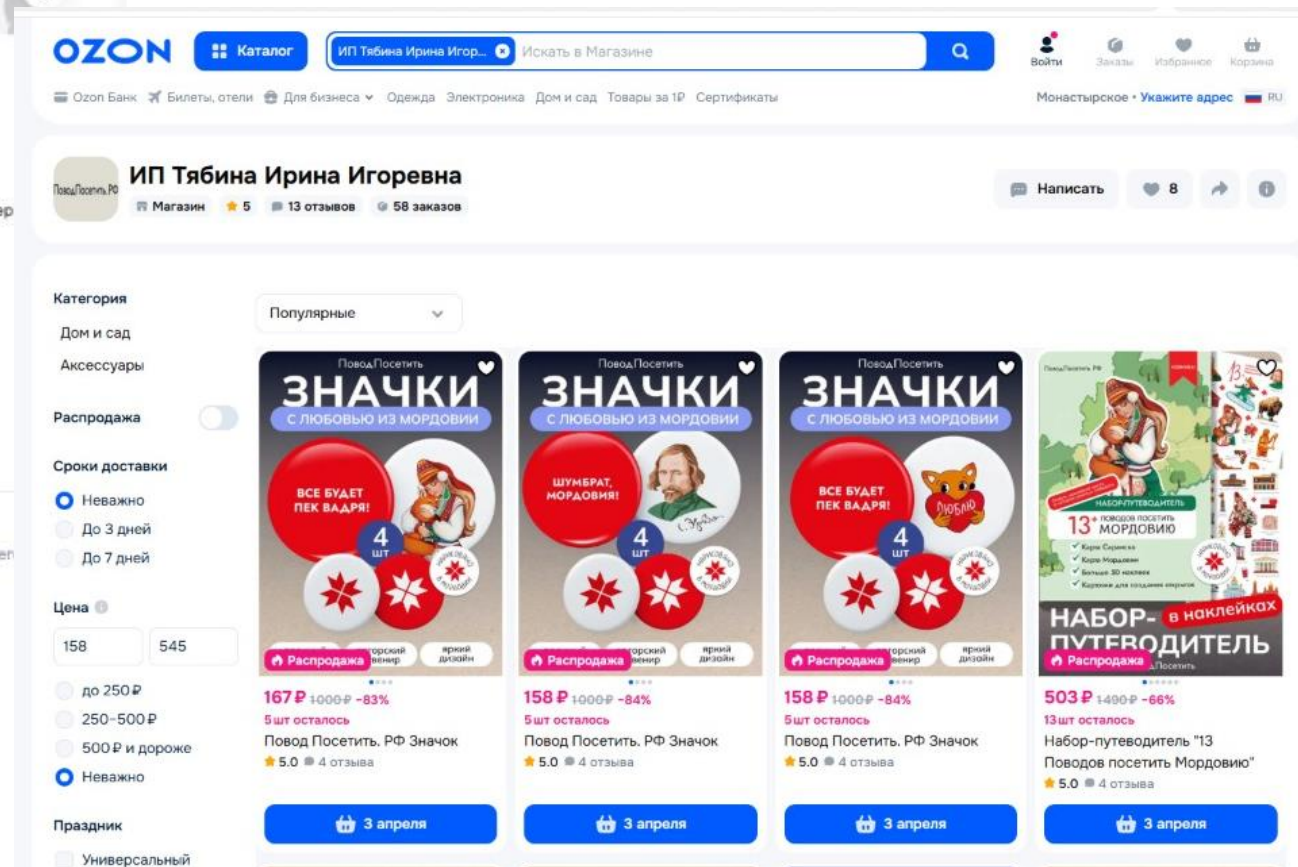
OZON Каталог ИП Тябина Ирина Игор... Искать в Магазине

Войти Заказы Избранное Корзина

Ozon Банк Билеты, отели Для бизнеса Одежда Электроника Дом и сад Товары за 1₽ Сертификаты

Монастырское • Укажите адрес RU

ПоводПосетить.РФ

ИП Тябина Ирина Игоревна

Магазин 5 13 отзывов 58 заказов

Написать 8

Категория

Дом и сад

Аксессуары

Распродажа

Сроки доставки

Неважно

До 3 дней

До 7 дней

Цена

158 545

до 250 ₽

250–500 ₽

500 ₽ и дороже

Неважно

Праздник

Универсальный

Популярные

ПоводПосетить ЗНАЧКИ С ЛЮБОВЬЮ ИЗ МОРДОВИИ ВСЕ БУДЕТ ПЕК ВАДРЯ! 4 шт

Распродажа

167 ₽ 1000 ₽ −83%

5 шт осталось

Повод Посетить. РФ Значок

5.0 4 отзыва

3 апреля

ПоводПосетить ЗНАЧКИ С ЛЮБОВЬЮ ИЗ МОРДОВИИ ШУМБРАТ, МОРДОВИЯ! 4 шт

Распродажа

158 ₽ 1000 ₽ −84%

5 шт осталось

Повод Посетить. РФ Значок

5.0 4 отзыва

3 апреля

ПоводПосетить ЗНАЧКИ С ЛЮБОВЬЮ ИЗ МОРДОВИИ ВСЕ БУДЕТ ПЕК ВАДРЯ! ЛЮБЛЮ 4 шт

Распродажа

158 ₽ 1000 ₽ −84%

5 шт осталось

Повод Посетить. РФ Значок

5.0 4 отзыва

3 апреля

НАБОР-ПУТЕВОДИТЕЛЬ 13+ ПОВОДОВ ПОСЕТИТЬ МОРДОВИЮ НАБОР-ПУТЕВОДИТЕЛЬ в наклейках

Распродажа

503 ₽ 1490 ₽ −66%

13 шт осталось

Набор-путеводитель "13 Поводов посетить Мордовию"

5.0 4 отзыва

3 апреля